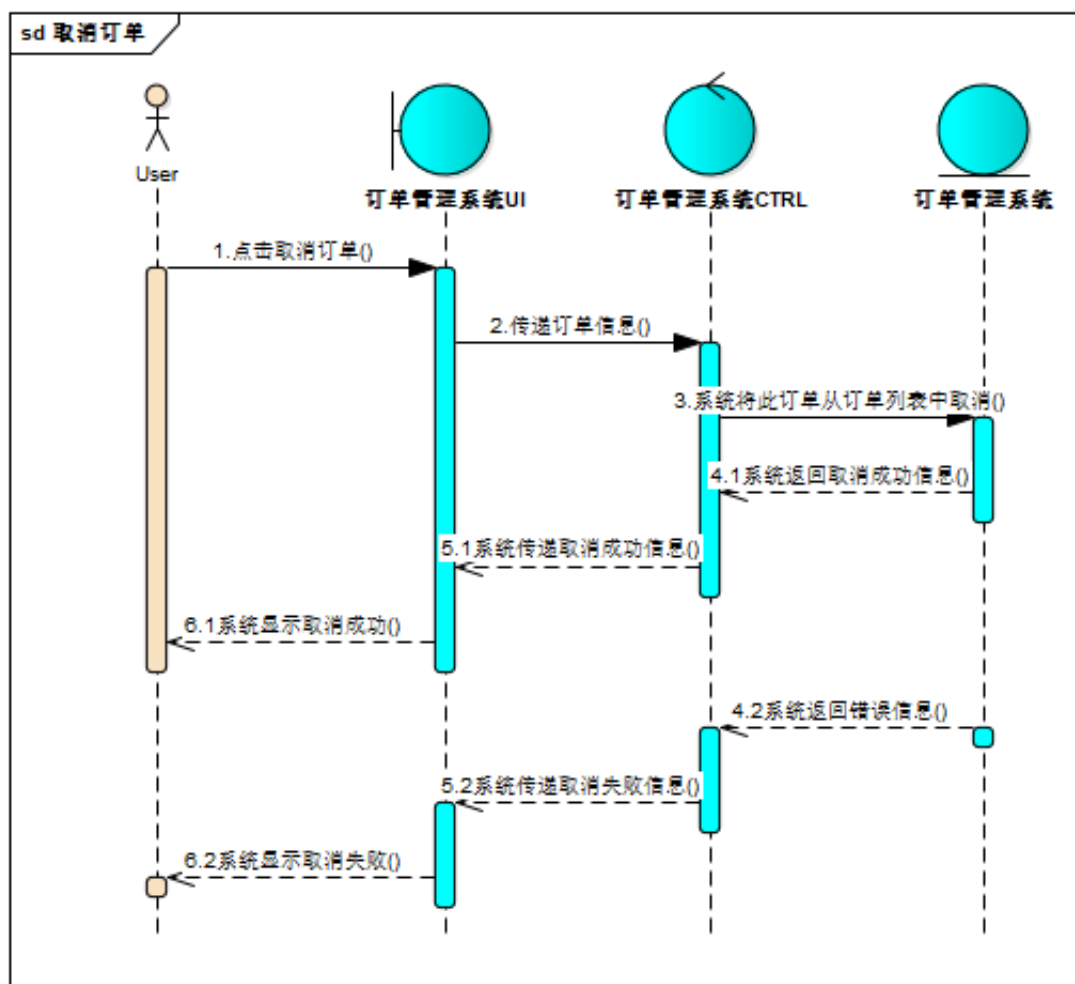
sd 取消订单

User

订单管理系统UI

订单管理系统CTRL

订单管理系统

1.点击取消订单()

2.传递订单信息()

3.系统将此订单从订单列表中取消()

4.1系统返回取消成功信息()

5.1系统传递取消成功信息()

6.1系统显示取消成功()

4.2系统返回错误信息()

5.2系统传递取消失败信息()

6.2系统显示取消失败()